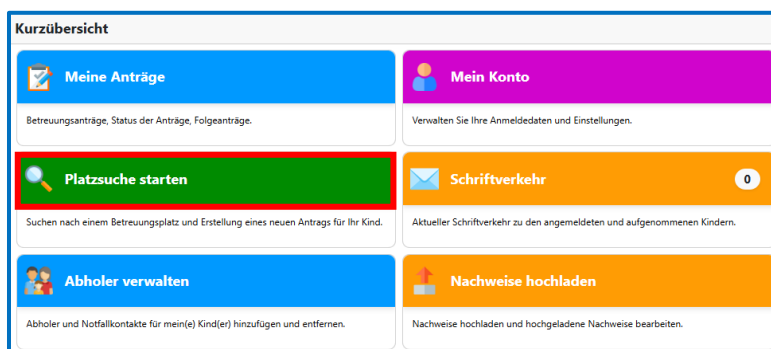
Kurzübersicht

Meine Anträge

Betreuungsanträge, Status der Anträge, Folgeanträge.

Mein Konto

Verwalten Sie Ihre Anmeldedaten und Einstellungen.

Platzsuche starten

Suchen nach einem Betreuungsplatz und Erstellung eines neuen Antrags für Ihr Kind.

Schriftverkehr

0

Aktueller Schriftverkehr zu den angemeldeten und aufgenommenen Kindern.

Abholer verwalten

Abholer und Notfallkontakte für mein(e) Kind(er) hinzufügen und entfernen.

Nachweise hochladen

Nachweise hochladen und hochgeladene Nachweise bearbeiten.